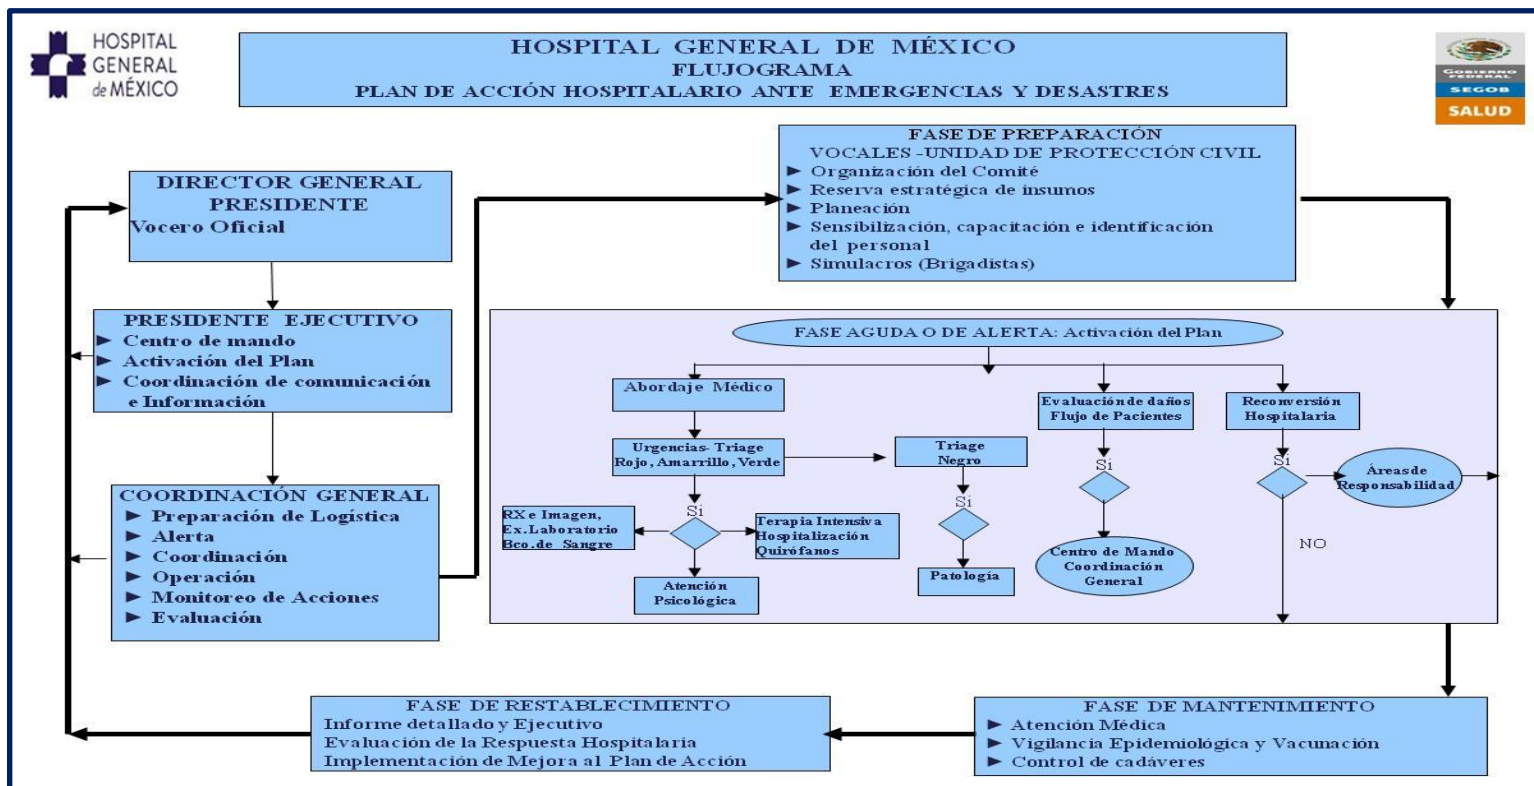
HOSPITAL GENERAL de MÉXICO

HOSPITAL GENERAL DE MÉXICO
FLUJOGRAMA
PLAN DE ACCIÓN HOSPITALARIO ANTE EMERGENCIAS Y DESASTRES

GOBIERNO FEDERAL
SEGOB
SALUD

DIRECTOR GENERAL
PRESIDENTE
Vocero Oficial

PRESIDENTE EJECUTIVO
► Centro de mando
► Activación del Plan
► Coordinación de comunicación e Información

COORDINACIÓN GENERAL
► Preparación de Logística
► Alerta
► Coordinación
► Operación
► Monitoreo de Acciones
► Evaluación

FASE DE PREPARACIÓN
VOCALES -UNIDAD DE PROTECCIÓN CIVIL
► Organización del Comité
► Reserva estratégica de insumos
► Planeación
► Sensibilización, capacitación e identificación del personal
► Simulacros (Brigadistas)

FASE AGUDA O DE ALERTA: Activación del Plan

Abordaje Médico

Urgencias- Triage
Rojo, Amarrillo, Verde

Si

RX e Imagen, Ex.Laboratorio Bco.de Sangre

Terapia Intensiva Hospitalización Quirófanos

Atención Psicológica

Triage Negro

Si

Patología

Evaluación de daños Flujo de Pacientes

Si

Centro de Mando Coordinación General

Reconversión Hospitalaria

Si

Áreas de Responsabilidad

NO

FASE DE RESTABLECIMIENTO
Informe detallado y Ejecutivo
Evaluación de la Respuesta Hospitalaria
Implementación de Mejora al Plan de Acción

FASE DE MANTENIMIENTO
► Atención Médica
► Vigilancia Epidemiológica y Vacunación
► Control de cadáveres